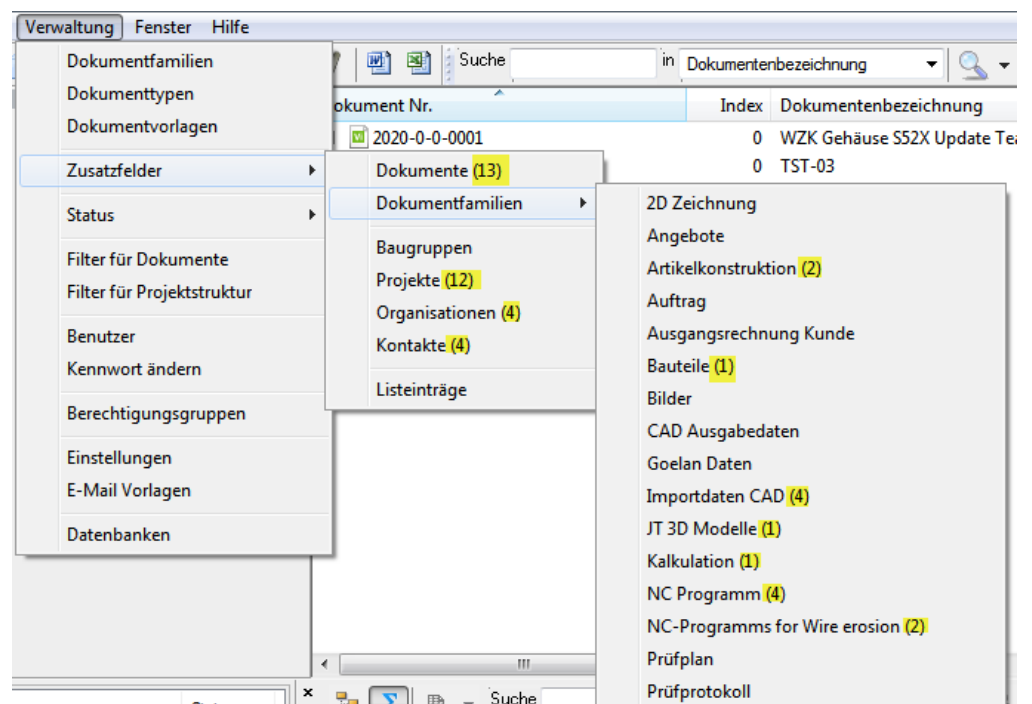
Verwaltung Fenster Hilfe

Dokumentfamilien
Dokumenttypen
Dokumentvorlagen
Zusatzfelder
Status
Filter für Dokumente
Filter für Projektstruktur
Benutzer
Kennwort ändern
Berechtigungsgruppen
Einstellungen
E-Mail Vorlagen
Datenbanken

Dokumente (13)
Dokumentfamilien
Baugruppen
Projekte (12)
Organisationen (4)
Kontakte (4)
Listeinträge

2D Zeichnung
Angebote
Artikelkonstruktion (2)
Auftrag
Ausgangsrechnung Kunde
Bauteile (1)
Bilder
CAD Ausgabedaten
Goelan Daten
Importdaten CAD (4)
JT 3D Modelle (1)
Kalkulation (1)
NC Programm (4)
NC-Programms for Wire erosion (2)
Prüfplan
Prüfprotokoll

Suche
in Dokumentenbezeichnung

okument Nr. | Index | Dokumentenbezeichnung
2020-0-0-0001 | 0 | WZK Gehäuse S52X Update Tea
| 0 | TST-03

Suche